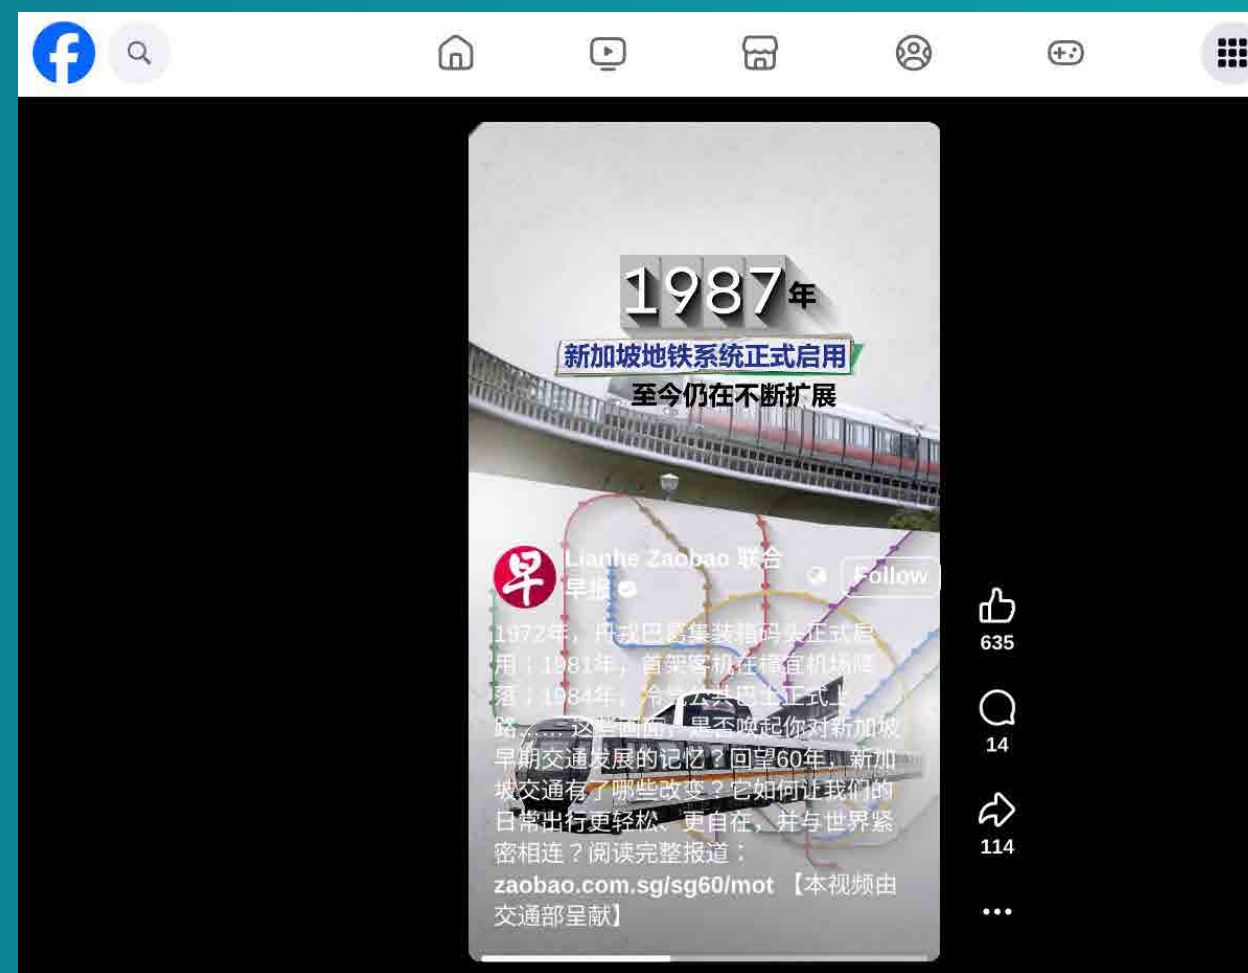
1987年
新加坡地铁系统正式启用
至今仍在不断扩展

早

Lianhe Zaobao 联合早报

Follow

1972年，丹戎巴葛集装箱码头正式启用；1981年，首架客机在樟宜机场降落；1984年，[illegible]巴士正式上路……这些画面，是否唤起你对新加坡早期交通发展的记忆？回望60年，新加坡交通有了哪些改变？它如何让我们的日常出行更轻松、更自在，并与世界紧密相连？阅读完整报道：zaobao.com.sg/sg60/mot 【本视频由交通部呈献】

635
14
114